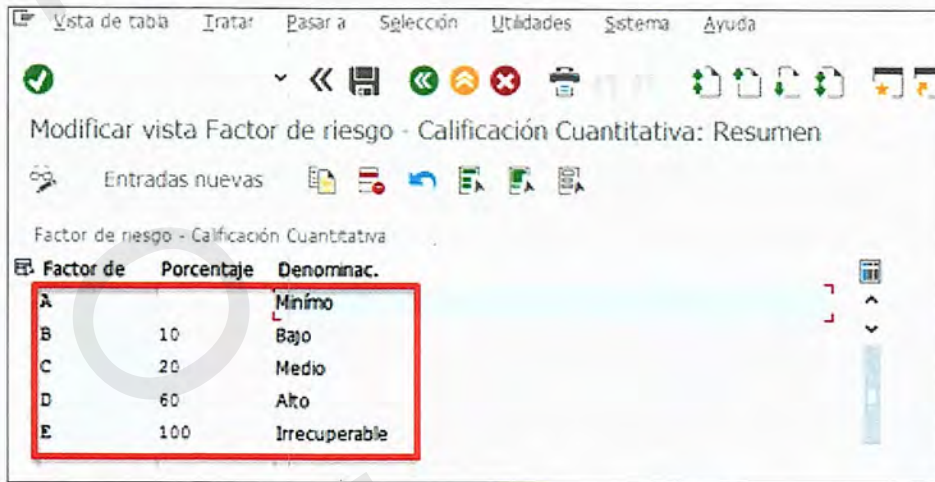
Vista de tabla Tratar Pasar a Selección Utilidades Sistema Ayuda

Modificar vista Factor de riesgo - Calificación Cuantitativa: Resumen

Entradas nuevas

Factor de riesgo - Calificación Cuantitativa

| Factor de | Porcentaje | Denominac. |
|---|---|---|
| A | | Mínimo |
| B | 10 | Bajo |
| C | 20 | Medio |
| D | 60 | Alto |
| E | 100 | Irrecuperable |